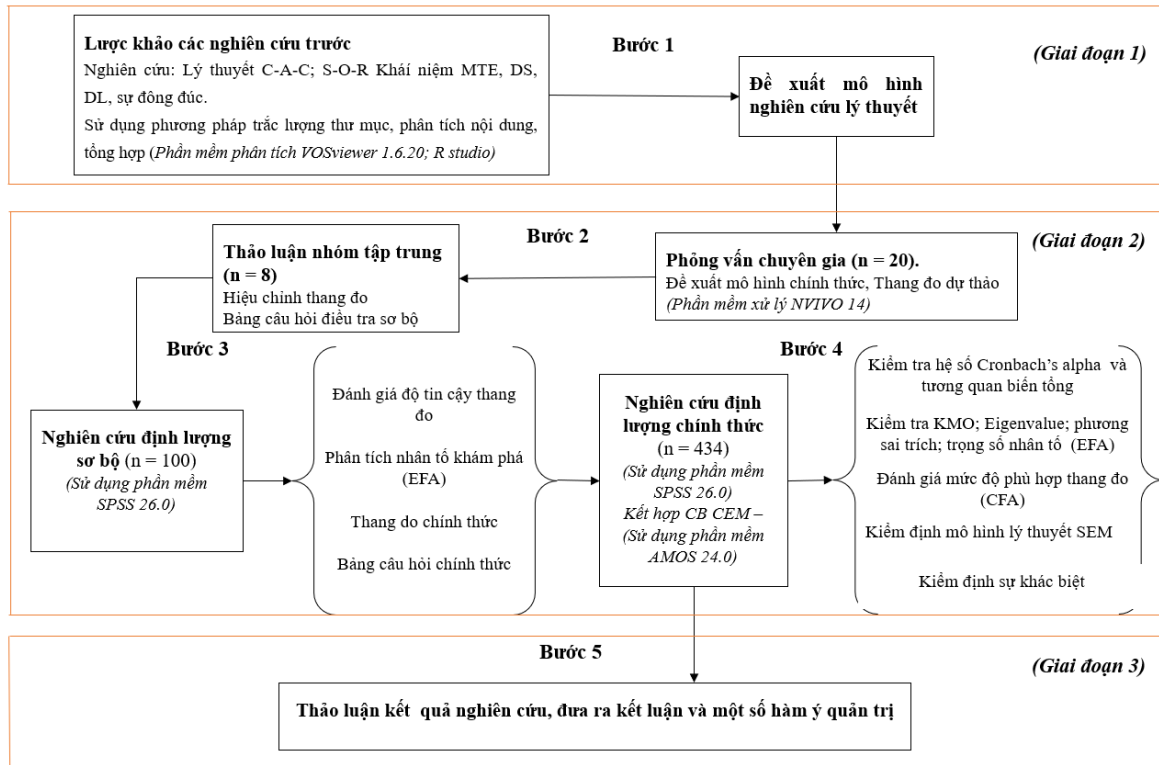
Lược khảo các nghiên cứu trước
Nghiên cứu: Lý thuyết C-A-C; S-O-R Khái niệm MTE, DS, DL, sự đông đúc.
Sử dụng phương pháp trắc lượng thư mục, phân tích nội dung, tổng hợp (Phần mềm phân tích VOSviewer 1.6.20; R studio)

Bước 1

Đề xuất mô hình nghiên cứu lý thuyết

(Giai đoạn 1)

Bước 2

Thảo luận nhóm tập trung (n = 8)
Hiệu chỉnh thang đo
Bảng câu hỏi điều tra sơ bộ

Phỏng vấn chuyên gia (n = 20).
Đề xuất mô hình chính thức, Thang đo dự thảo
(Phần mềm xử lý NVIVO 14)

(Giai đoạn 2)

Bước 3

Nghiên cứu định lượng sơ bộ (n = 100)
(Sử dụng phần mềm SPSS 26.0)

Đánh giá độ tin cậy thang đo
Phân tích nhân tố khám phá (EFA)
Thang do chính thức
Bảng câu hỏi chính thức

Nghiên cứu định lượng chính thức (n = 434)
(Sử dụng phần mềm SPSS 26.0)
Kết hợp CB CEM – (Sử dụng phần mềm AMOS 24.0)

Bước 4

Kiểm tra hệ số Cronbach's alpha và tương quan biến tổng
Kiểm tra KMO; Eigenvalue; phương sai trích; trọng số nhân tố (EFA)
Đánh giá mức độ phù hợp thang đo (CFA)
Kiểm định mô hình lý thuyết SEM
Kiểm định sự khác biệt

Bước 5

(Giai đoạn 3)

Thảo luận kết quả nghiên cứu, đưa ra kết luận và một số hàm ý quản trị